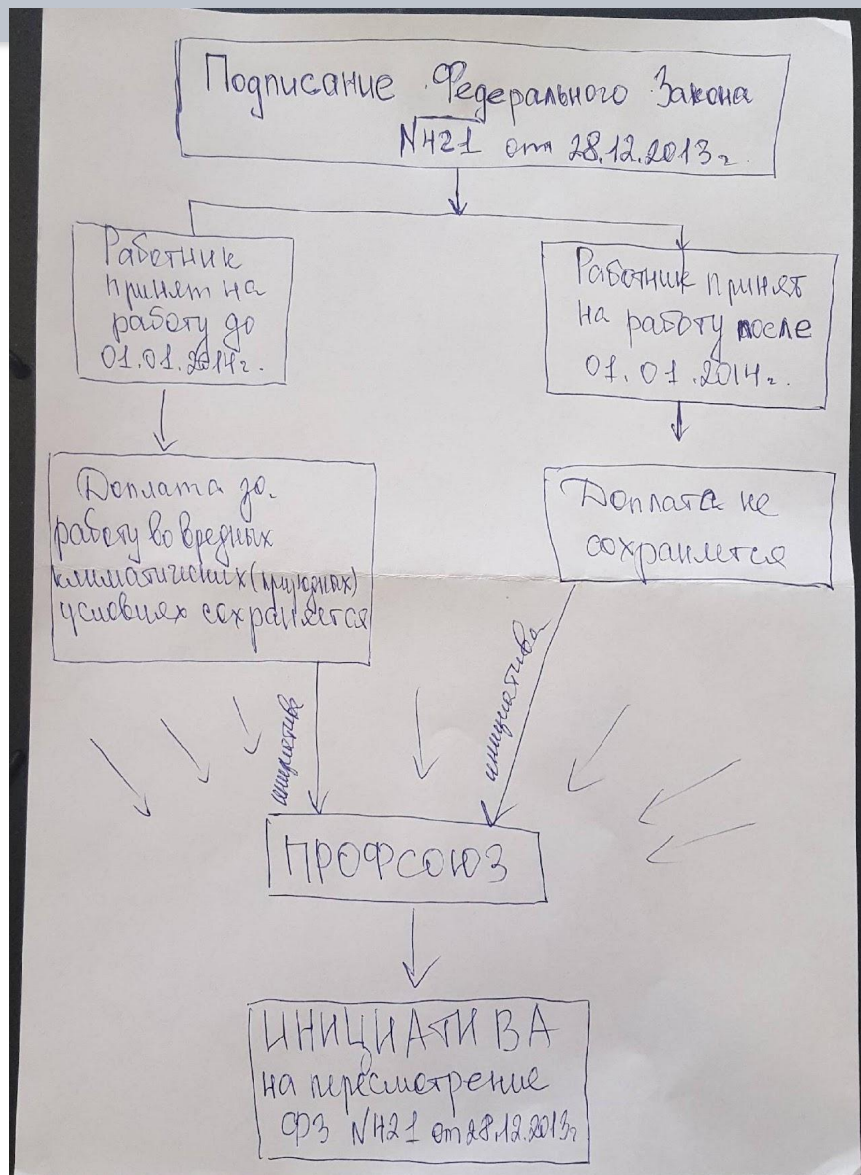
Подписание Федерального Закона N421 от 28.12.2013г.

Работник принят на работу до 01.01.2014г.

Работник принят на работу после 01.01.2014г.

Доплата за работу во вредных климатических (трудных) условиях сохраняется

Доплата не сохраняется

инициатива

инициатива

ПРОФСОЮЗ

ИНИЦИАТИВА на пересмотрение ФЗ N421 от 28.12.2013г